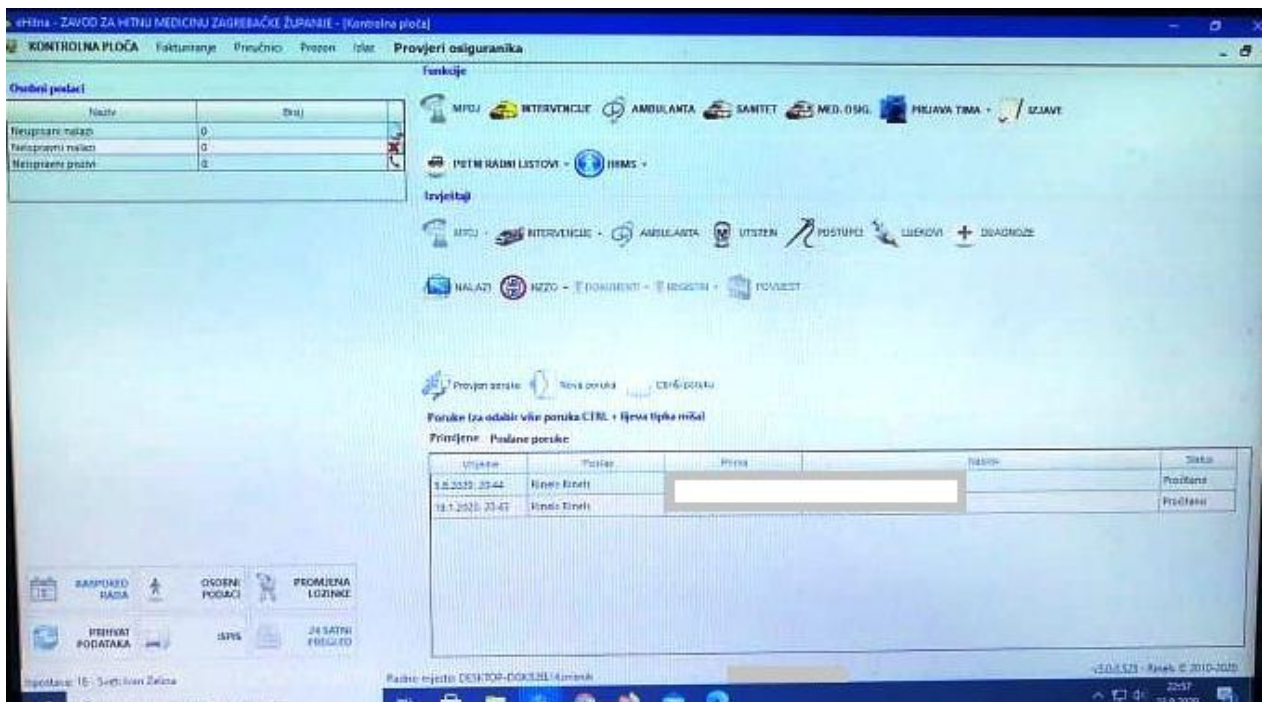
eHitna - ZAVOD ZA HITNU MEDICINU ZAGREBAČKE ŽUPANIJE - [Kontrolna ploča]

KONTROLNA PLOČA Fakturiranje Priručnici Prozori Izlaz Provjeri osiguranika

Osobni podaci

| Naziv | Broj |
|---|---|
| Neispravni nalazi | 0 |
| Neispravni nalazi | 0 |
| Neispravni pozivi | 0 |

Funkcije

MPDJ INTERVENCIJE AMBULANTA SANITET MED. OSIG. PRIJAVA TIMA IZJAVE

PUTNI RADNI LISTOVI IHMS

Izvještaji

MPDJ INTERVENCIJE AMBULANTA UTSTEIN POSTUPCI LIJEKOVI DIJAGNOZE

NALAZI HZZO DOKUMENTI REGISTRI POVIJEST

Provjeri poruke Nova poruka Obriši poruku

Poruke (za odabir više poruka CTRL + lijeva tipka miša)

Primljene Poslane poruke

| Vrijeme | Pošiljatelj | Prima | Naslov | Status |
|---|---|---|---|---|
| 5.8.2020. 20:44 | Renato Ekreti | | | Pročitana |
| 19.1.2020. 20:43 | Renato Ekreti | | | Pročitana |

RASPORED RADA OSOBNI PODACI PROMJENA LOZINKE

PRIHVAT PODATAKA ISPIS 24 SATNI PREGLED

Ispostava: 16 - Sveti Ivan Zelina

Radno mjesto: DESKTOP-D0K32EI Korisnik

v3.0.0.523 - Ilmels © 2010-2020

22:57